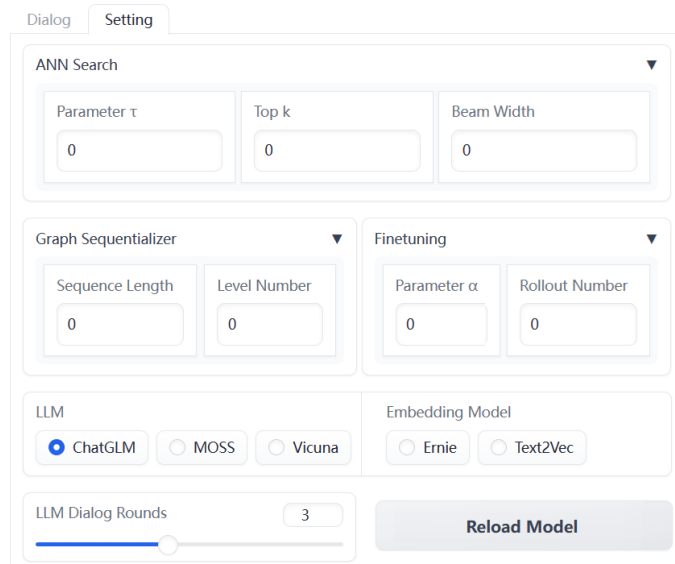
Dialog Setting

ANN Search ▼

Parameter τ
0

Top k
0

Beam Width
0

Graph Sequentializer ▼

Sequence Length
0

Level Number
0

Finetuning ▼

Parameter α
0

Rollout Number
0

LLM
ChatGLM MOSS Vicuna

Embedding Model
Ernie Text2Vec

LLM Dialog Rounds
3

Reload Model